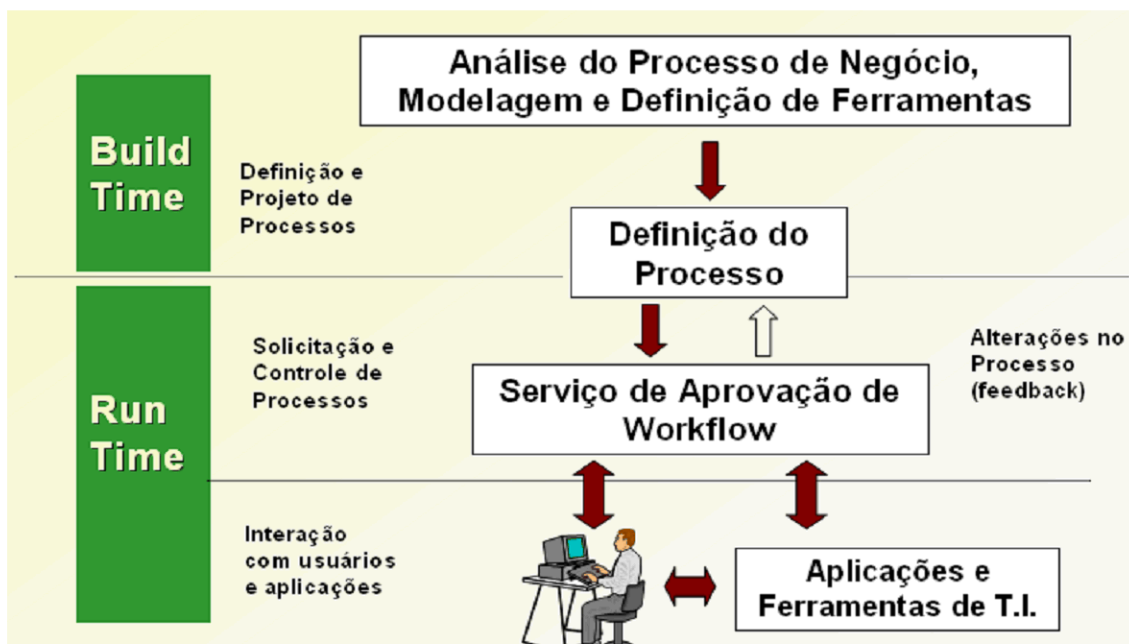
Análise do Processo de Negócio, Modelagem e Definição de Ferramentas

Build Time

Definição e Projeto de Processos

Definição do Processo

Run Time

Solicitação e Controle de Processos

Alterações no Processo (feedback)

Serviço de Aprovação de Workflow

Interação com usuários e aplicações

Aplicações e Ferramentas de T.I.